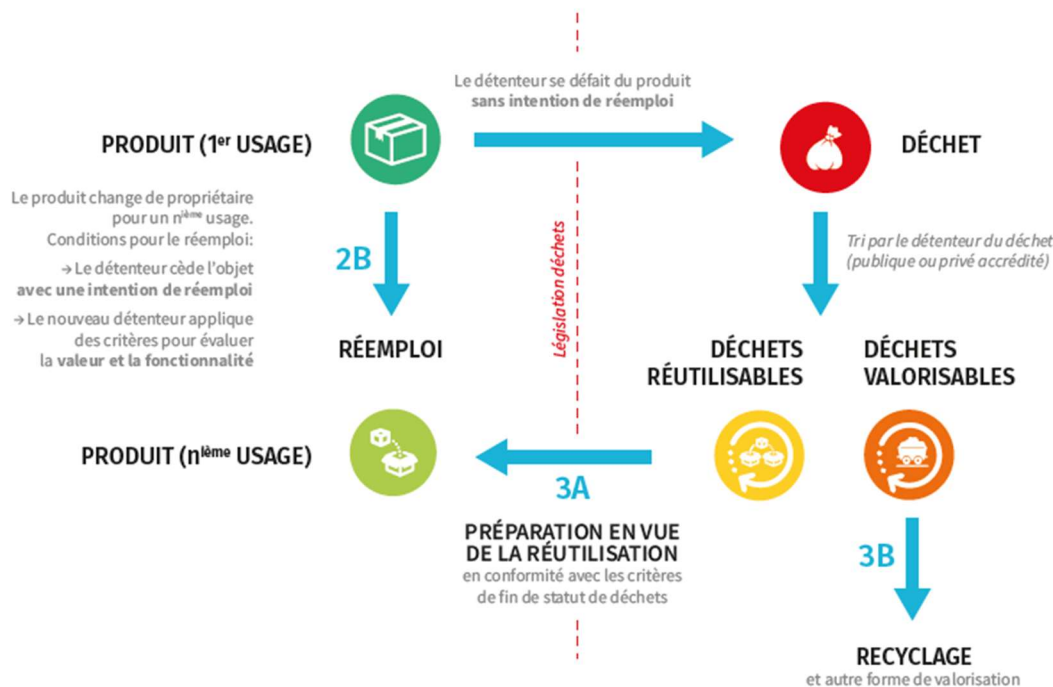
Le détenteur se défait du produit **sans intention de réemploi**

PRODUIT (1$^{er}$ USAGE)

DÉCHET

Le produit change de propriétaire pour un n$^{ième}$ usage. Conditions pour le réemploi:

→ Le détenteur cède l'objet **avec une intention de réemploi**

→ Le nouveau détenteur applique des critères pour évaluer la **valeur et la fonctionnalité**

2B

Législation déchets

Tri par le détenteur du déchet (publique ou privé accrédité)

RÉEMPLOI

DÉCHETS RÉUTILISABLES

DÉCHETS VALORISABLES

PRODUIT (n$^{ième}$ USAGE)

3A

PRÉPARATION EN VUE DE LA RÉUTILISATION
en conformité avec les critères de fin de statut de déchets

3B

RECYCLAGE
et autre forme de valorisation